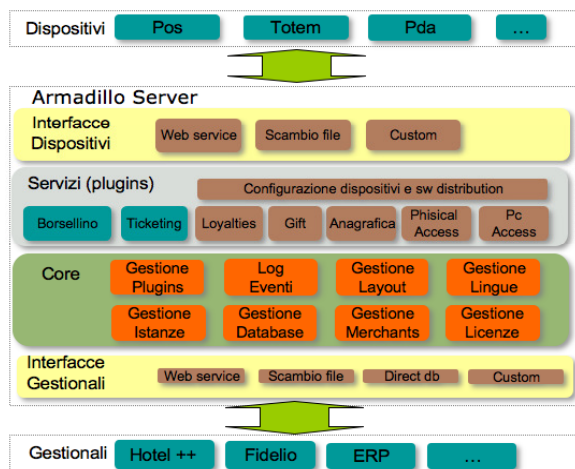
Dispositivi Pos Totem Pda ...

Armadillo Server

Interfacce Dispositivi
Web service
Scambio file
Custom

Servizi (plugins)
Configurazione dispositivi e sw distribution
Borsellino
Ticketing
Loyalties
Gift
Anagrafica
Phisical Access
Pc Access

Core
Gestione Plugins
Log Eventi
Gestione Layout
Gestione Lingue
Gestione Istanze
Gestione Database
Gestione Merchants
Gestione Licenze

Interfacce Gestionali
Web service
Scambio file
Direct db
Custom

Gestionali Hotel ++ Fidelio ERP ...